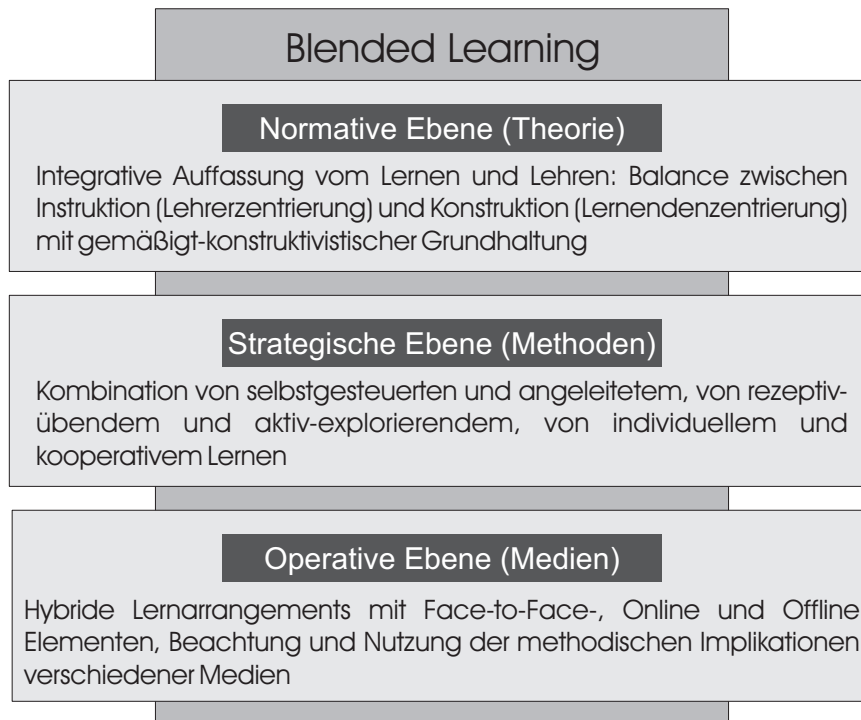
Blended Learning

Normative Ebene (Theorie)

Integrative Auffassung vom Lernen und Lehren: Balance zwischen Instruktion (Lehrerzentrierung) und Konstruktion (Lernendenzentrierung) mit gemäßigt-konstruktivistischer Grundhaltung

Strategische Ebene (Methoden)

Kombination von selbstgesteuerten und angeleitetem, von rezeptiv-übendem und aktiv-explorierendem, von individuellem und kooperativem Lernen

Operative Ebene (Medien)

Hybride Lernarrangements mit Face-to-Face-, Online und Offline Elementen, Beachtung und Nutzung der methodischen Implikationen verschiedener Medien